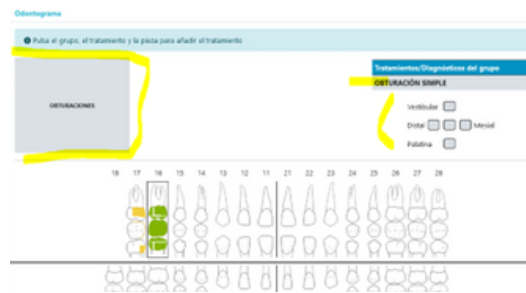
Odontograma

Pulsa el grupo, el tratamiento y la pieza para añadir el tratamiento

OBTURACIONES

Tratamientos/Diagnósticos del grupo

OBTURACIÓN SIMPLE

Vestibular

Distal Mesial

Palatina

18 17 16 15 14 13 12 11 21 22 23 24 25 26 27 28